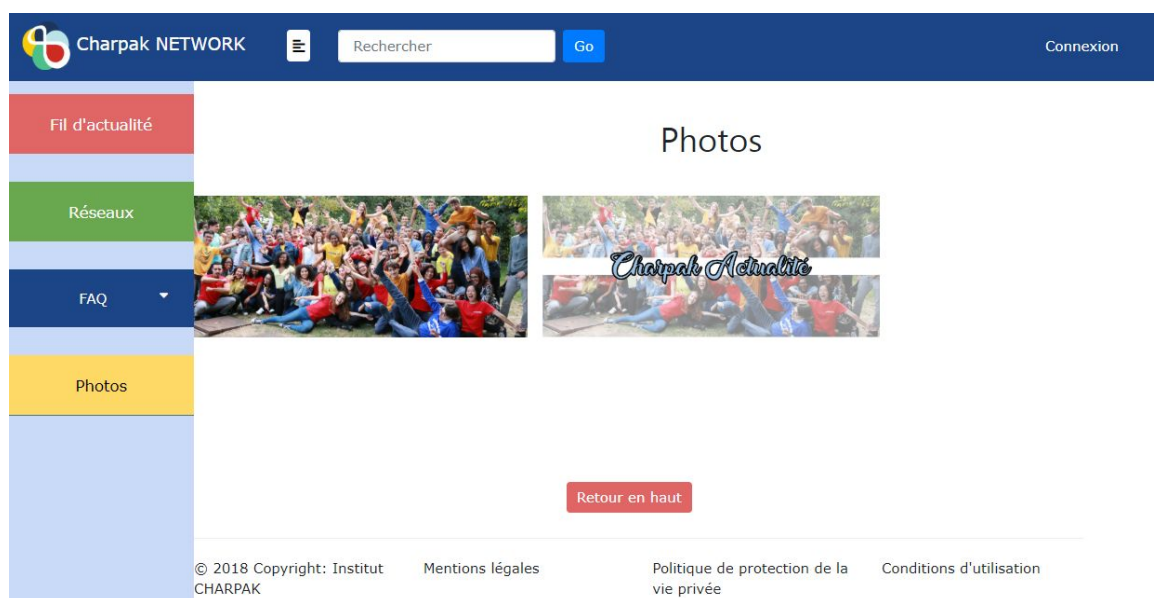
Charpak NETWORK

Rechercher

Go

Connexion

Fil d'actualité

Réseaux

FAQ

Photos

Photos

Charpak Actualité

Retour en haut

© 2018 Copyright: Institut CHARPAK

Mentions légales

Politique de protection de la vie privée

Conditions d'utilisation